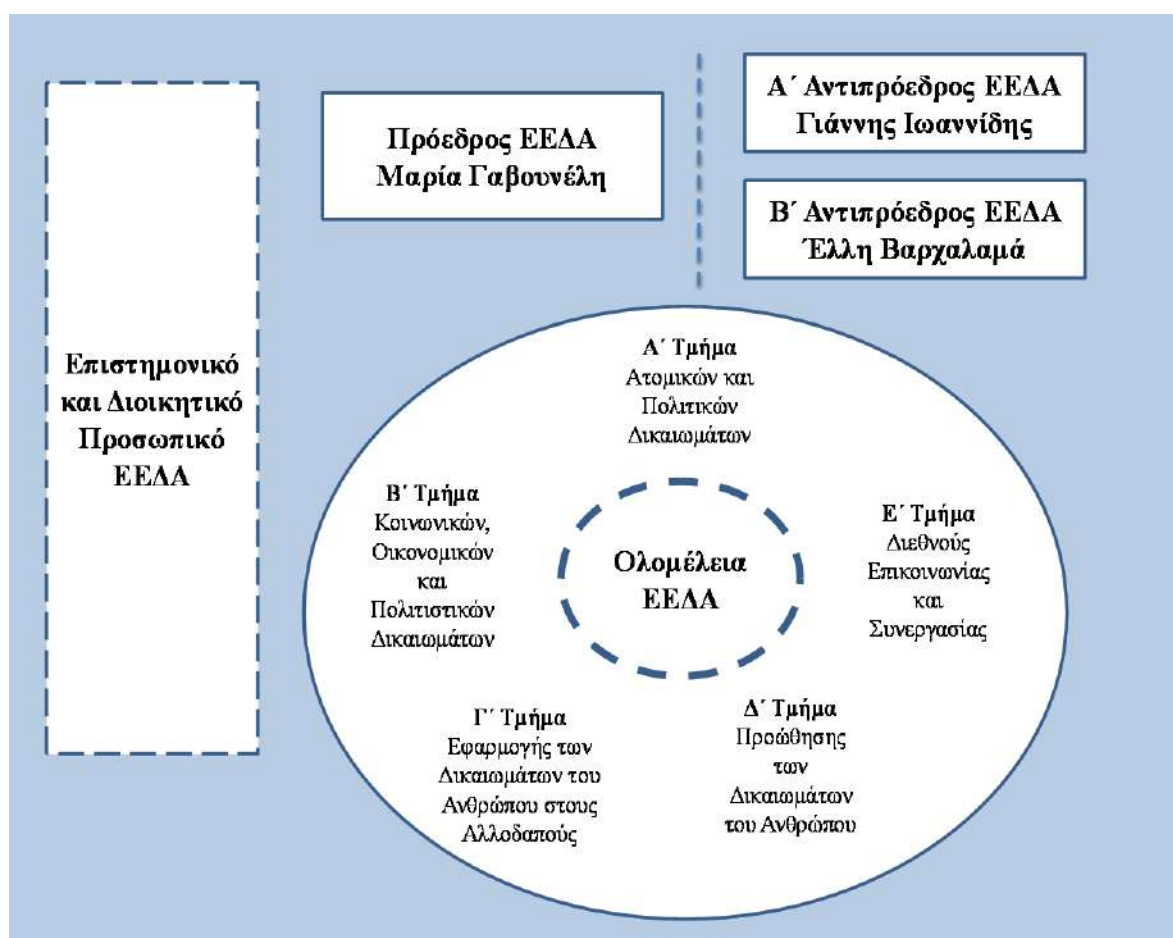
Επιστημονικό και Διοικητικό Προσωπικό ΕΕΔΑ

Πρόεδρος ΕΕΔΑ
Μαρία Γαβουνέλη

Α΄ Αντιπρόεδρος ΕΕΔΑ
Γιάννης Ιωαννίδης

Β΄ Αντιπρόεδρος ΕΕΔΑ
Έλλη Βαρχαλαμά

Α΄ Τμήμα
Ατομικών και Πολιτικών Δικαιωμάτων

Β΄ Τμήμα
Κοινωνικών, Οικονομικών και Πολιτιστικών Δικαιωμάτων

Ολομέλεια ΕΕΔΑ

Ε΄ Τμήμα
Διεθνούς Επικοινωνίας και Συνεργασίας

Γ΄ Τμήμα
Εφαρμογής των Δικαιωμάτων του Ανθρώπου στους Αλλοδαπούς

Δ΄ Τμήμα
Προώθησης των Δικαιωμάτων του Ανθρώπου